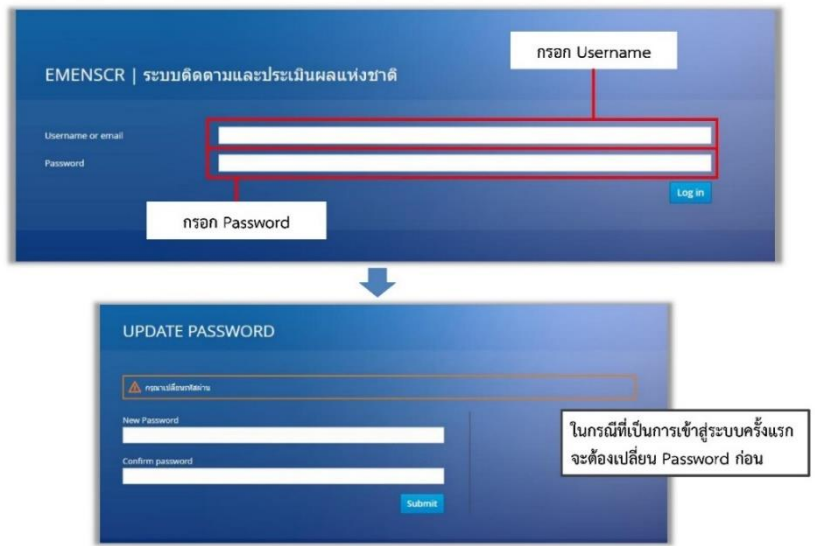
EMENSCR | ระบบติดตามและประเมินผลแห่งชาติ

กรอก Username

Username or email

Password

Log in

กรอก Password

UPDATE PASSWORD

กรุณาเปลี่ยนรหัสผ่าน

New Password

Confirm password

Submit

ในกรณีที่เป็นการเข้าสู่ระบบครั้งแรก จะต้องเปลี่ยน Password ก่อน